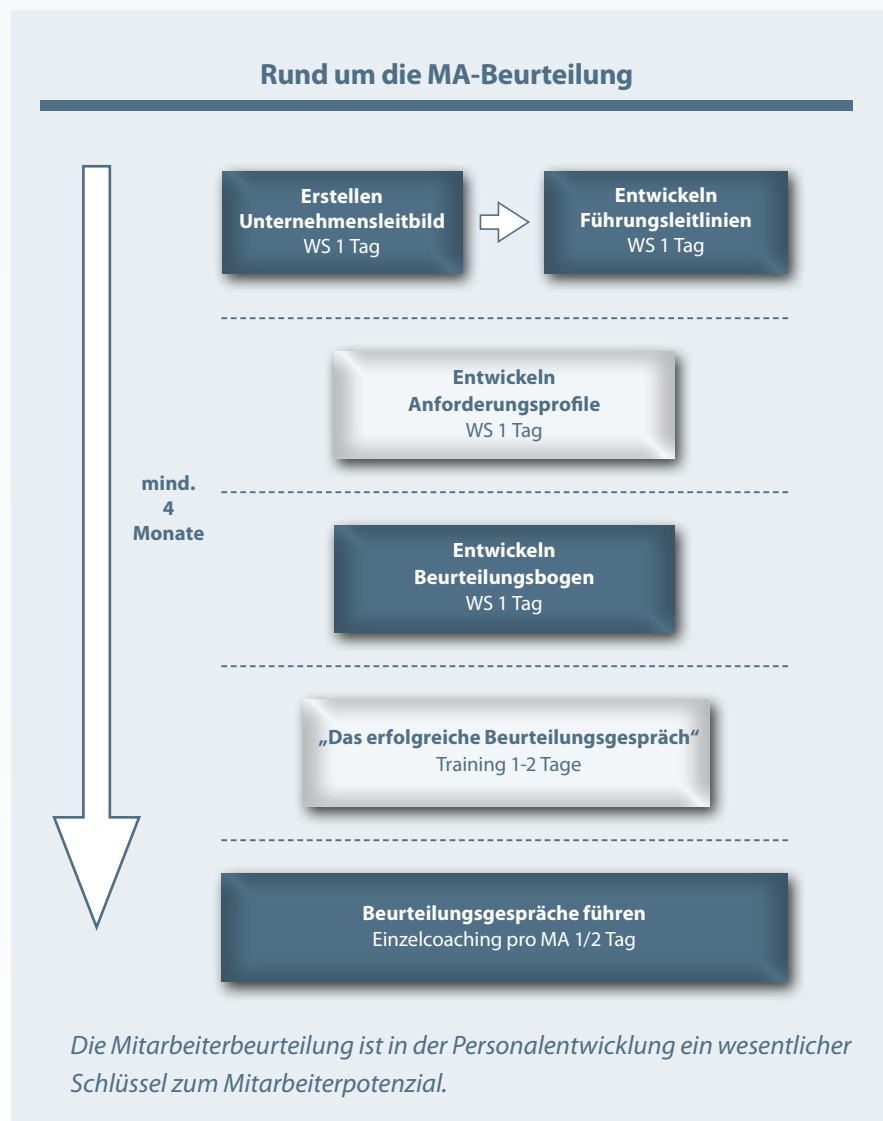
Rund um die MA-Beurteilung

Erstellen Unternehmensleitbild
WS 1 Tag

Entwickeln Führungsleitlinien
WS 1 Tag

mind. 4 Monate

Entwickeln Anforderungsprofile
WS 1 Tag

Entwickeln Beurteilungsbogen
WS 1 Tag

„Das erfolgreiche Beurteilungsgespräch"
Training 1-2 Tage

Beurteilungsgespräche führen
Einzelcoaching pro MA 1/2 Tag

Die Mitarbeiterbeurteilung ist in der Personalentwicklung ein wesentlicher Schlüssel zum Mitarbeiterpotenzial.